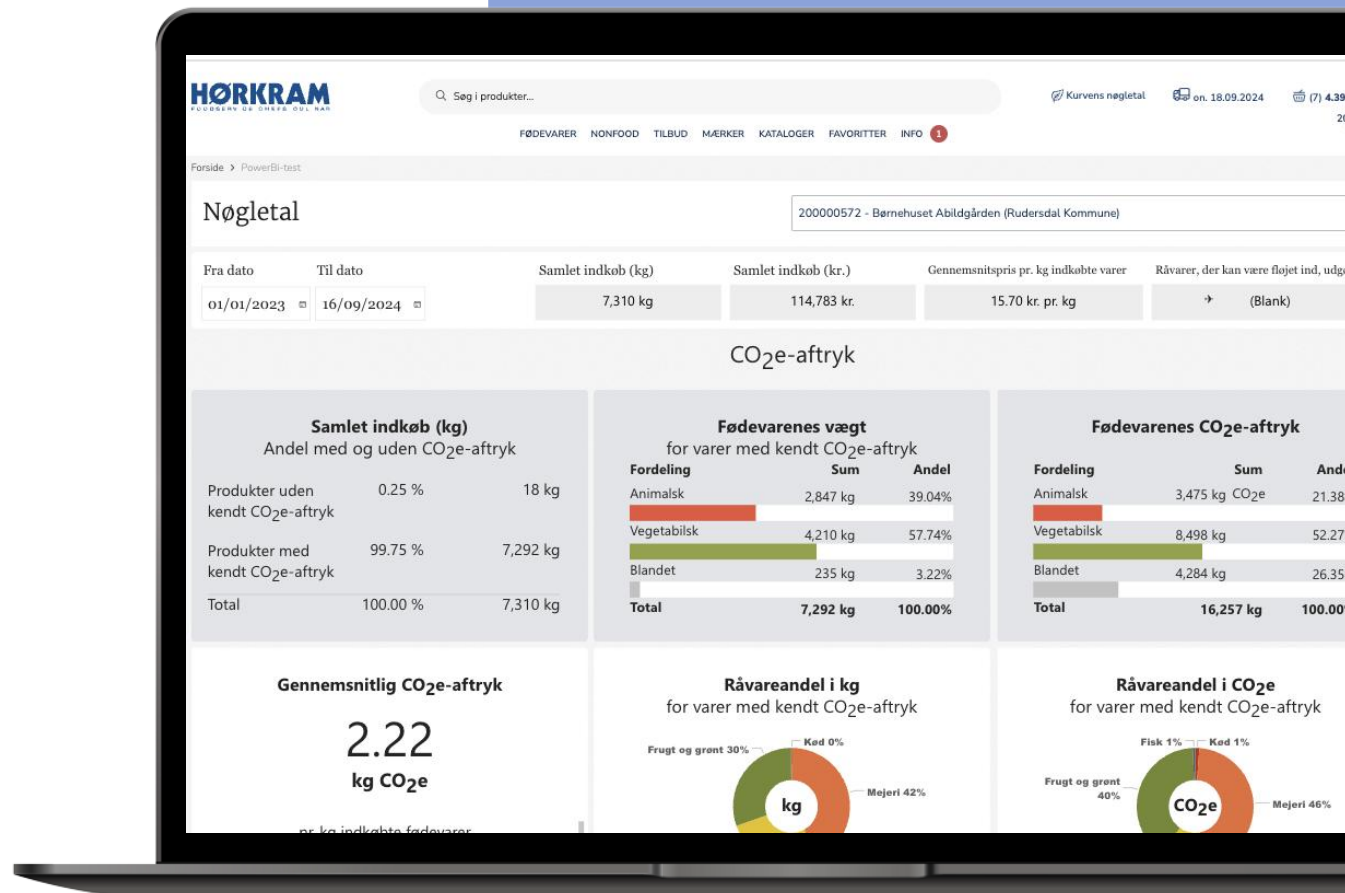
HØRKRAM
FOODSERVICE OG CHEF & CULINAR

Søg i produkter...

Kurvens nøgletal

on. 18.09.2024

(7) 4.39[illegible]
2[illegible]

FØDEVARER NONFOOD TILBUD MÆRKER KATALOGER FAVORITTER INFO 1

Forside > PowerBI-test

Nøgletal

200000572 - Børnehuset Abildgården (Rudersdal Kommune)

Fra dato
01/01/2023

Til dato
16/09/2024

Samlet indkøb (kg)
7,310 kg

Samlet indkøb (kr.)
114,783 kr.

Gennemsnitspris pr. kg indkøbte varer
15.70 kr. pr. kg

Råvarer, der kan være fløjet ind, udg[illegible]
(Blank)

$CO_2$e-aftryk

Samlet indkøb (kg)
Andel med og uden $CO_2$e-aftryk

| | | |
|---|---|---|
| Produkter uden kendt $CO_2$e-aftryk | 0.25 % | 18 kg |
| Produkter med kendt $CO_2$e-aftryk | 99.75 % | 7,292 kg |
| Total | 100.00 % | 7,310 kg |

Fødevarenes vægt
for varer med kendt $CO_2$e-aftryk

| Fordeling | Sum | Andel |
|---|---|---|
| Animalsk | 2,847 kg | 39.04% |
| Vegetabilsk | 4,210 kg | 57.74% |
| Blandet | 235 kg | 3.22% |
| Total | 7,292 kg | 100.00% |

Fødevarenes $CO_2$e-aftryk

| Fordeling | Sum | Ande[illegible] |
|---|---|---|
| Animalsk | 3,475 kg $CO_2$e | 21.38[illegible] |
| Vegetabilsk | 8,498 kg | 52.27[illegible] |
| Blandet | 4,284 kg | 26.35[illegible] |
| Total | 16,257 kg | 100.00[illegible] |

Gennemsnitlig $CO_2$e-aftryk
2.22
kg $CO_2$e
pr. kg indkøbte fødevarer

Råvareandel i kg
for varer med kendt $CO_2$e-aftryk
Frugt og grønt 30%
Kød 0%
Mejeri 42%
kg

Råvareandel i $CO_2$e
for varer med kendt $CO_2$e-aftryk
Fisk 1%
Kød 1%
Frugt og grønt 40%
Mejeri 46%
$CO_2$e